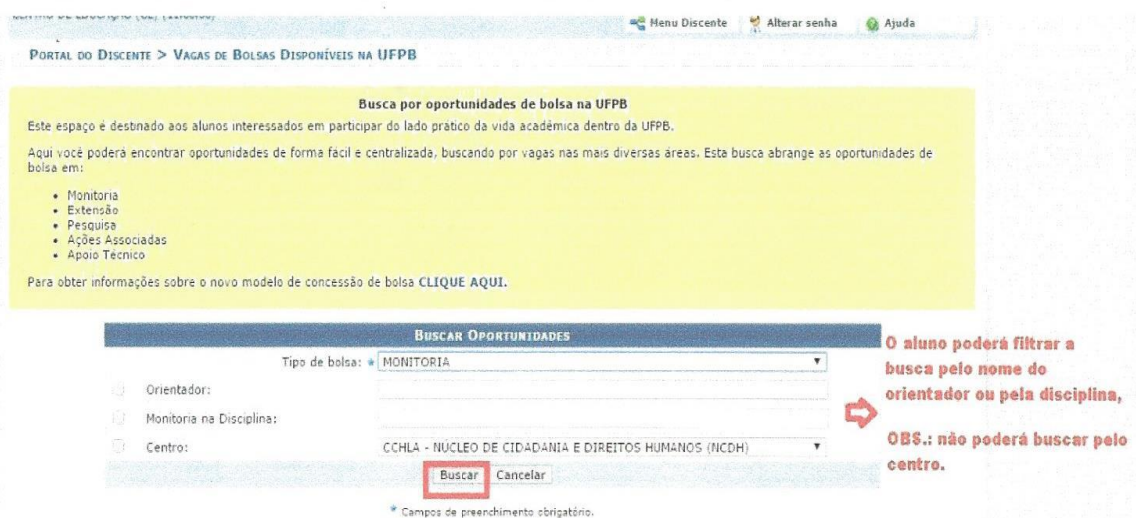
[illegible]

Menu Discente Alterar senha Ajuda

PORTAL DO DISCENTE > VAGAS DE BOLSAS DISPONÍVEIS NA UFPB

Busca por oportunidades de bolsa na UFPB

Este espaço é destinado aos alunos interessados em participar do lado prático da vida acadêmica dentro da UFPB.

Aqui você poderá encontrar oportunidades de forma fácil e centralizada, buscando por vagas nas mais diversas áreas. Esta busca abrange as oportunidades de bolsa em:

- Monitoria
- Extensão
- Pesquisa
- Ações Associadas
- Apoio Técnico

Para obter informações sobre o novo modelo de concessão de bolsa CLIQUE AQUI.

BUSCAR OPORTUNIDADES

Tipo de bolsa: * MONITORIA

Orientador:

Monitoria na Disciplina:

Centro: CCHLA - NÚCLEO DE CIDADANIA E DIREITOS HUMANOS (NCDH)

Buscar Cancelar

* Campos de preenchimento obrigatório.

O aluno poderá filtrar a busca pelo nome do orientador ou pela disciplina,

OBS.: não poderá buscar pelo centro.